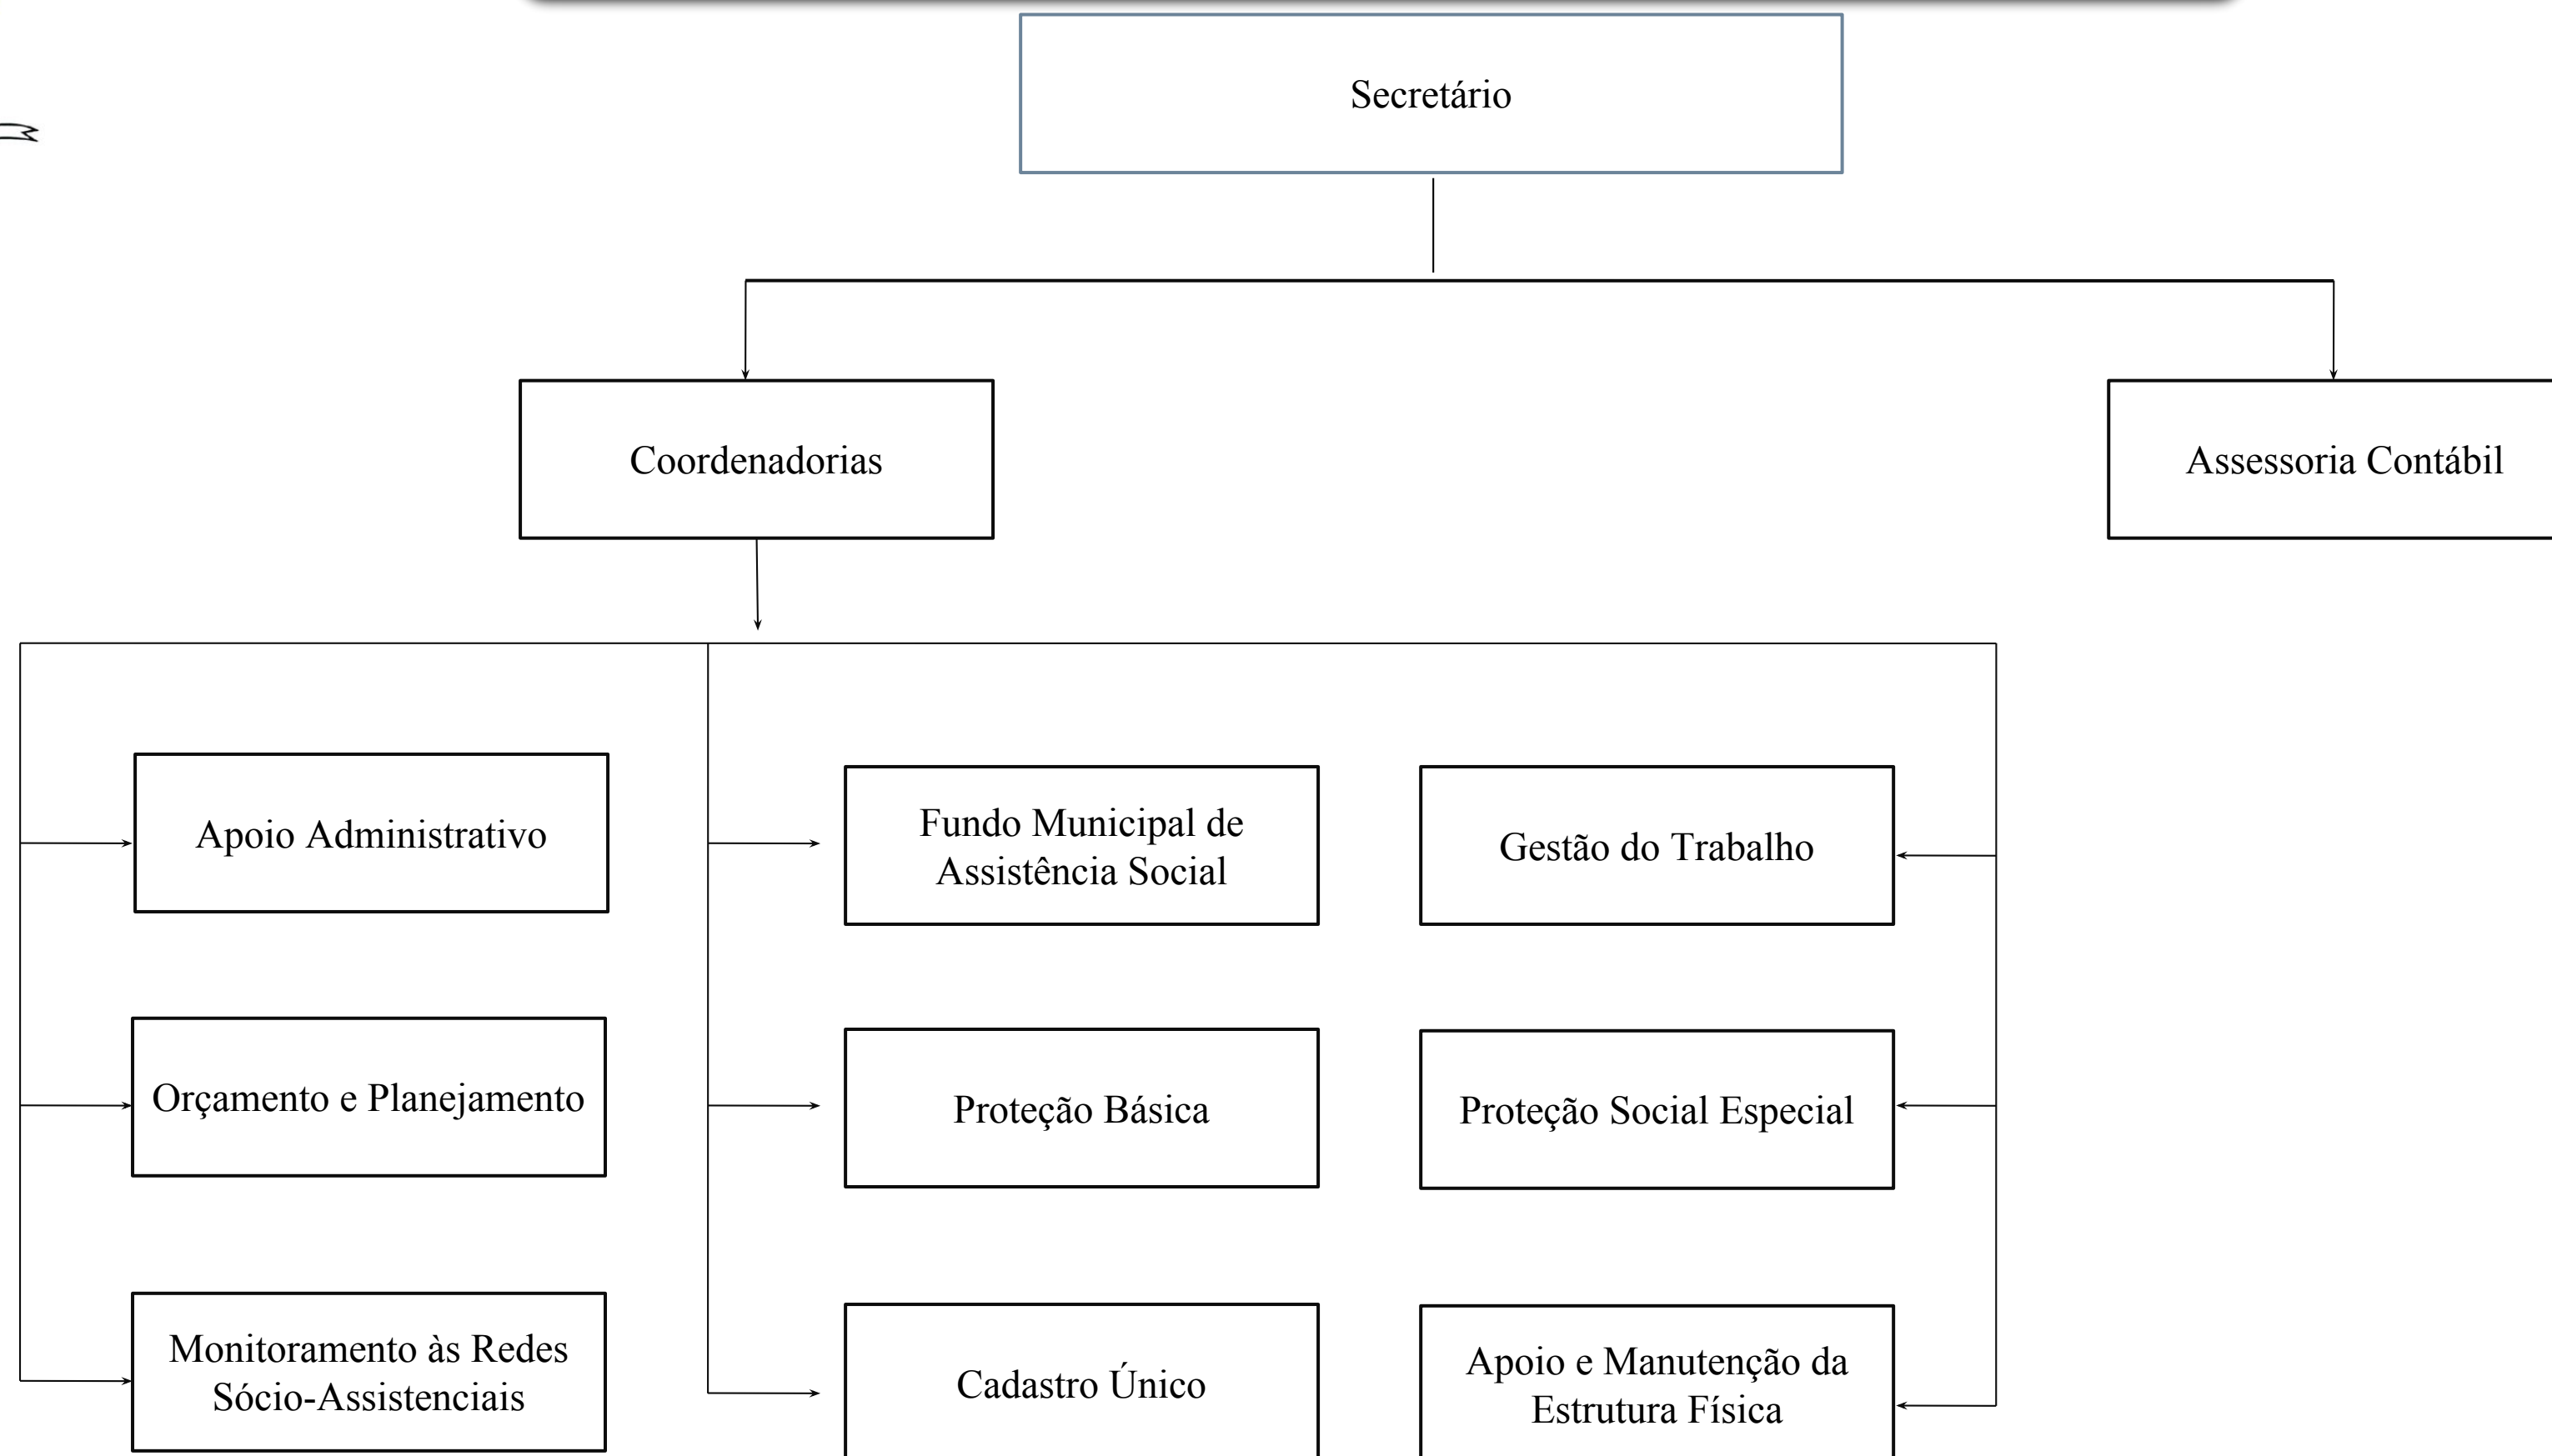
Secretário

Coordenadorias

Assessoria Contábil

Apoio Administrativo

Orçamento e Planejamento

Monitoramento às Redes Sócio-Assistenciais

Fundo Municipal de Assistência Social

Proteção Básica

Cadastro Único

Gestão do Trabalho

Proteção Social Especial

Apoio e Manutenção da Estrutura Física